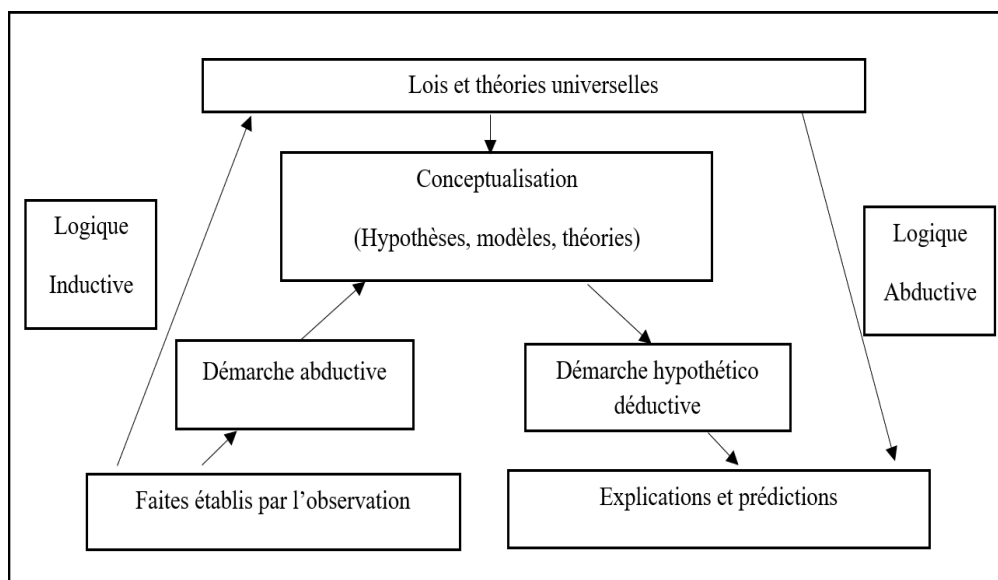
Lois et théories universelles

Logique Inductive

Conceptualisation

(Hypothèses, modèles, théories)

Logique Abductive

Démarche abductive

Démarche hypothético déductive

Faites établis par l'observation

Explications et prédictions